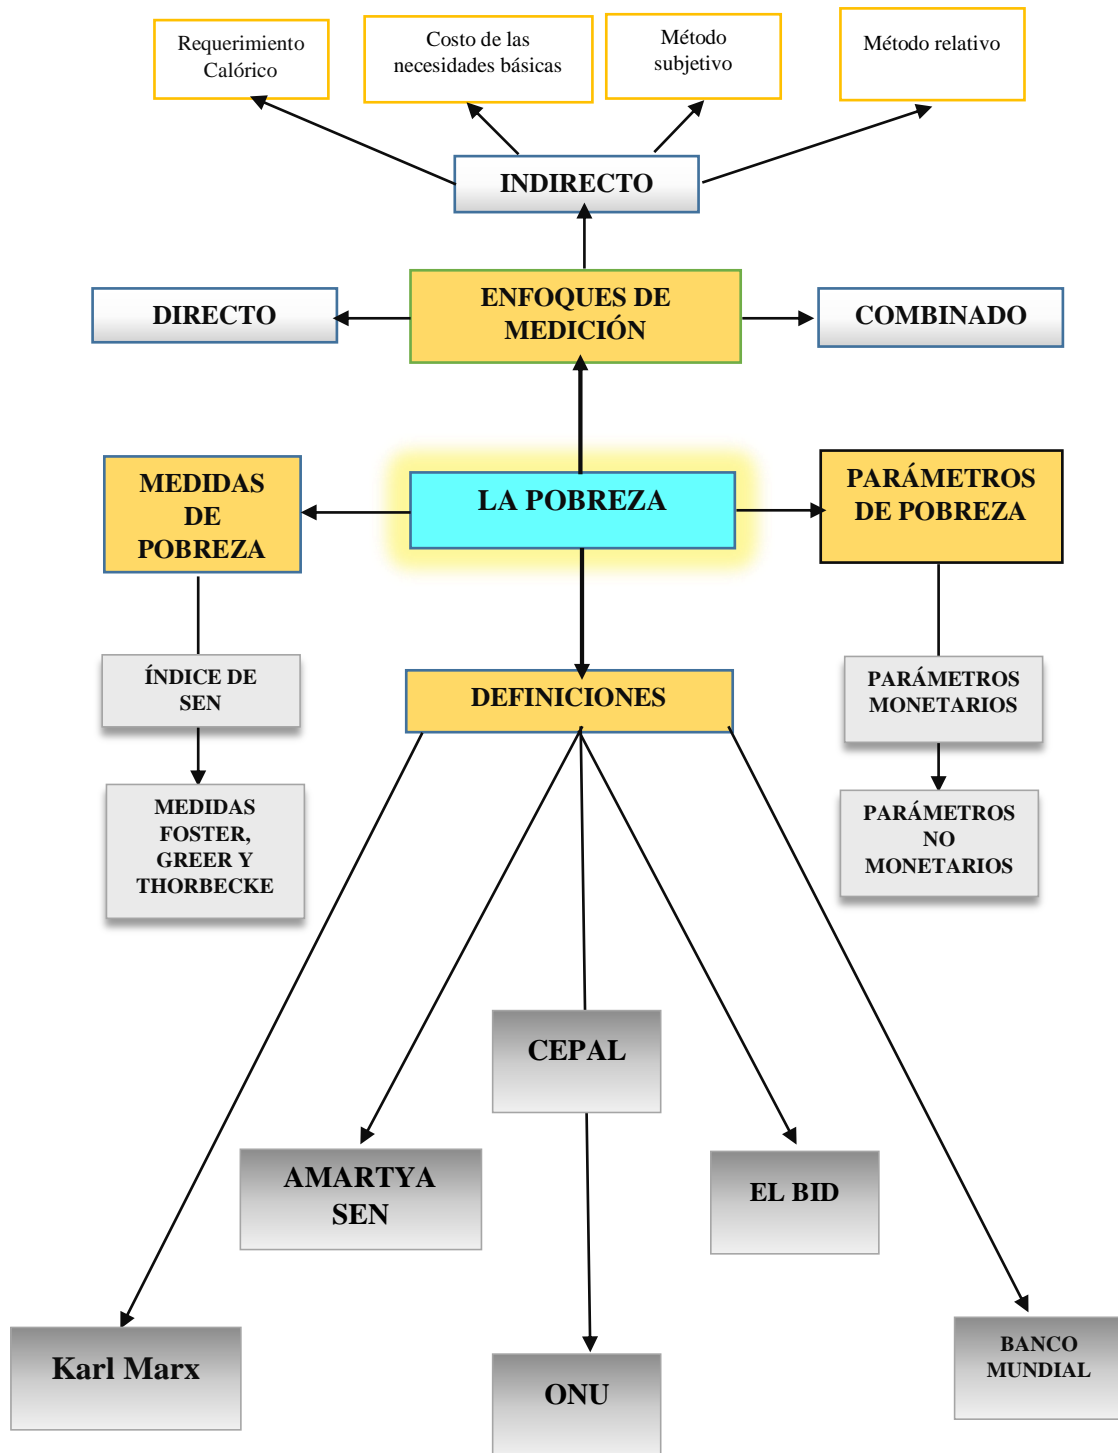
Requerimiento Calórico

Costo de las necesidades básicas

Método subjetivo

Método relativo

INDIRECTO

DIRECTO

ENFOQUES DE MEDICIÓN

COMBINADO

MEDIDAS DE POBREZA

LA POBREZA

PARÁMETROS DE POBREZA

ÍNDICE DE SEN

DEFINICIONES

PARÁMETROS MONETARIOS

MEDIDAS FOSTER, GREER Y THORBECKE

PARÁMETROS NO MONETARIOS

CEPAL

AMARTYA SEN

EL BID

Karl Marx

ONU

BANCO MUNDIAL